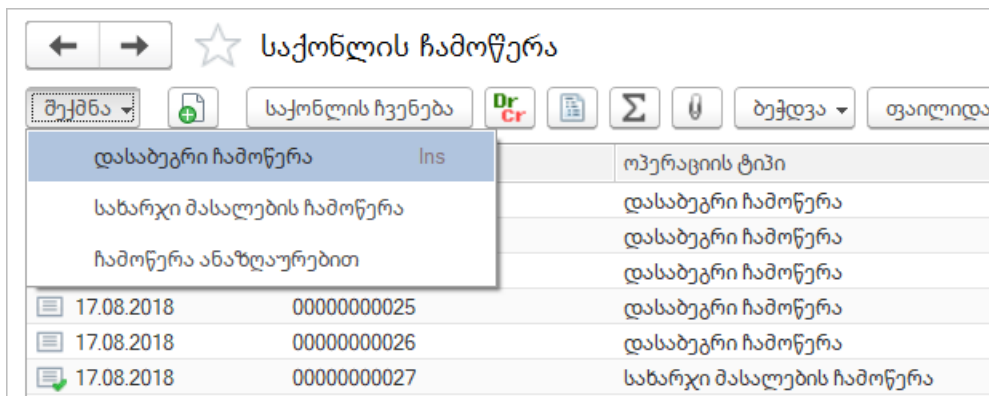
საქონლის ჩამოწერა

შექმნა

საქონლის ჩვენება

Dr Cr

ბეჭდვა

ფაილიდა

დასაბეგრი ჩამოწერა Ins

სახარჯი მასალების ჩამოწერა

ჩამოწერა ანაზღაურებით

| | | ოპერაციის ტიპი |
|---|---|---|
| | | დასაბეგრი ჩამოწერა |
| | | დასაბეგრი ჩამოწერა |
| | | დასაბეგრი ჩამოწერა |
| 17.08.2018 | 00000000025 | დასაბეგრი ჩამოწერა |
| 17.08.2018 | 00000000026 | დასაბეგრი ჩამოწერა |
| 17.08.2018 | 00000000027 | სახარჯი მასალების ჩამოწერა |